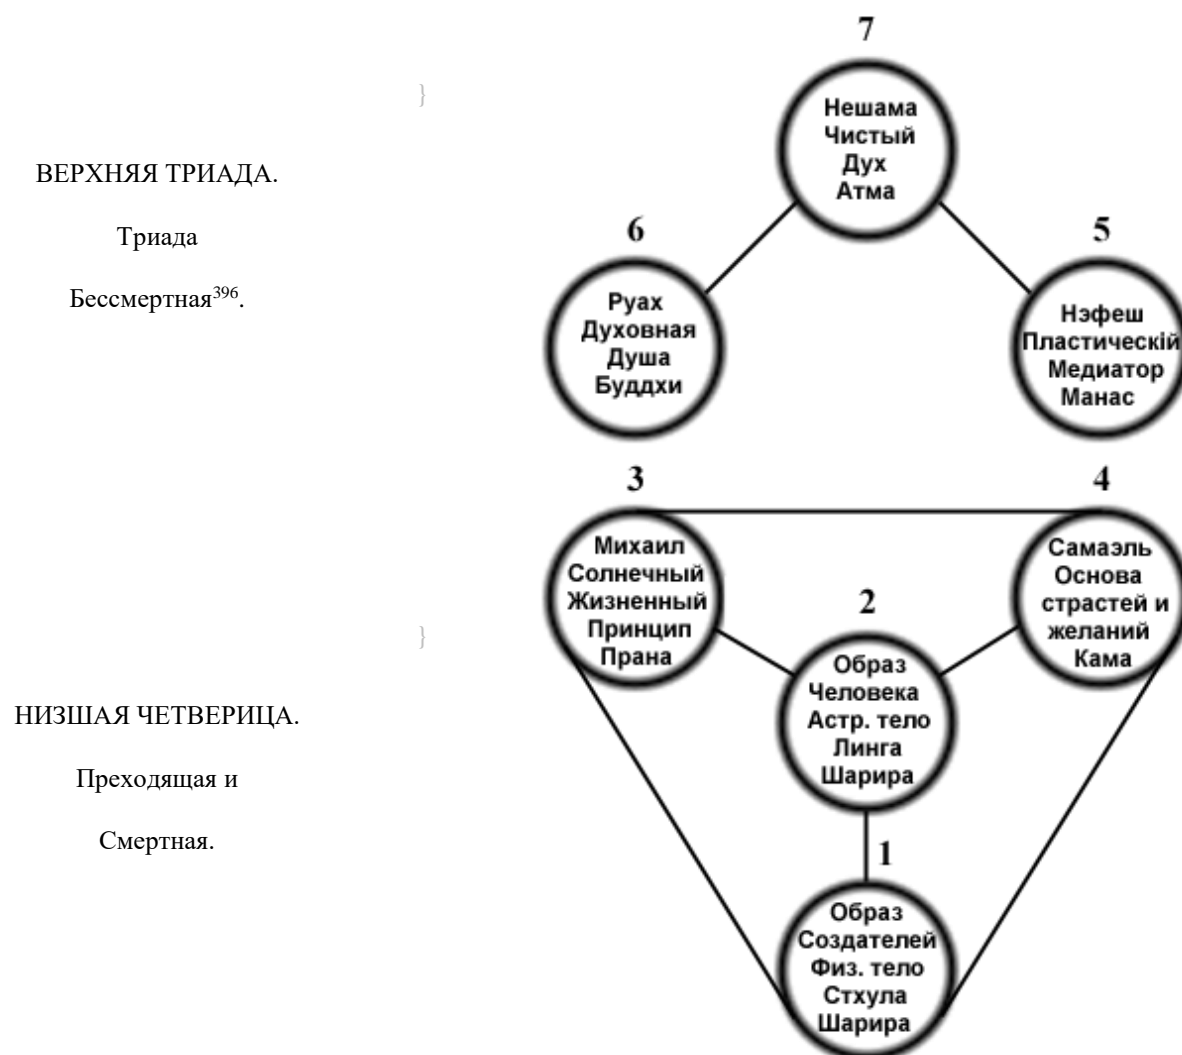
ВЕРХНЯЯ ТРИАДА.

Триада

Бессмертная$^{396}$.

НИЗШАЯ ЧЕТВЕРИЦА.

Преходящая и

Смертная.

7

Нешама
Чистый
Дух
Атма

6

Руах
Духовная
Душа
Буддхи

5

Нэфеш
Пластическiй
Медиатор
Манас

3

Михаил
Солнечный
Жизненный
Принцип
Прана

4

Самаэль
Основа
страстей и
желаний
Кама

2

Образ
Человека
Астр. тело
Линга
Шарира

1

Образ
Создателей
Физ. тело
Стхула
Шарира